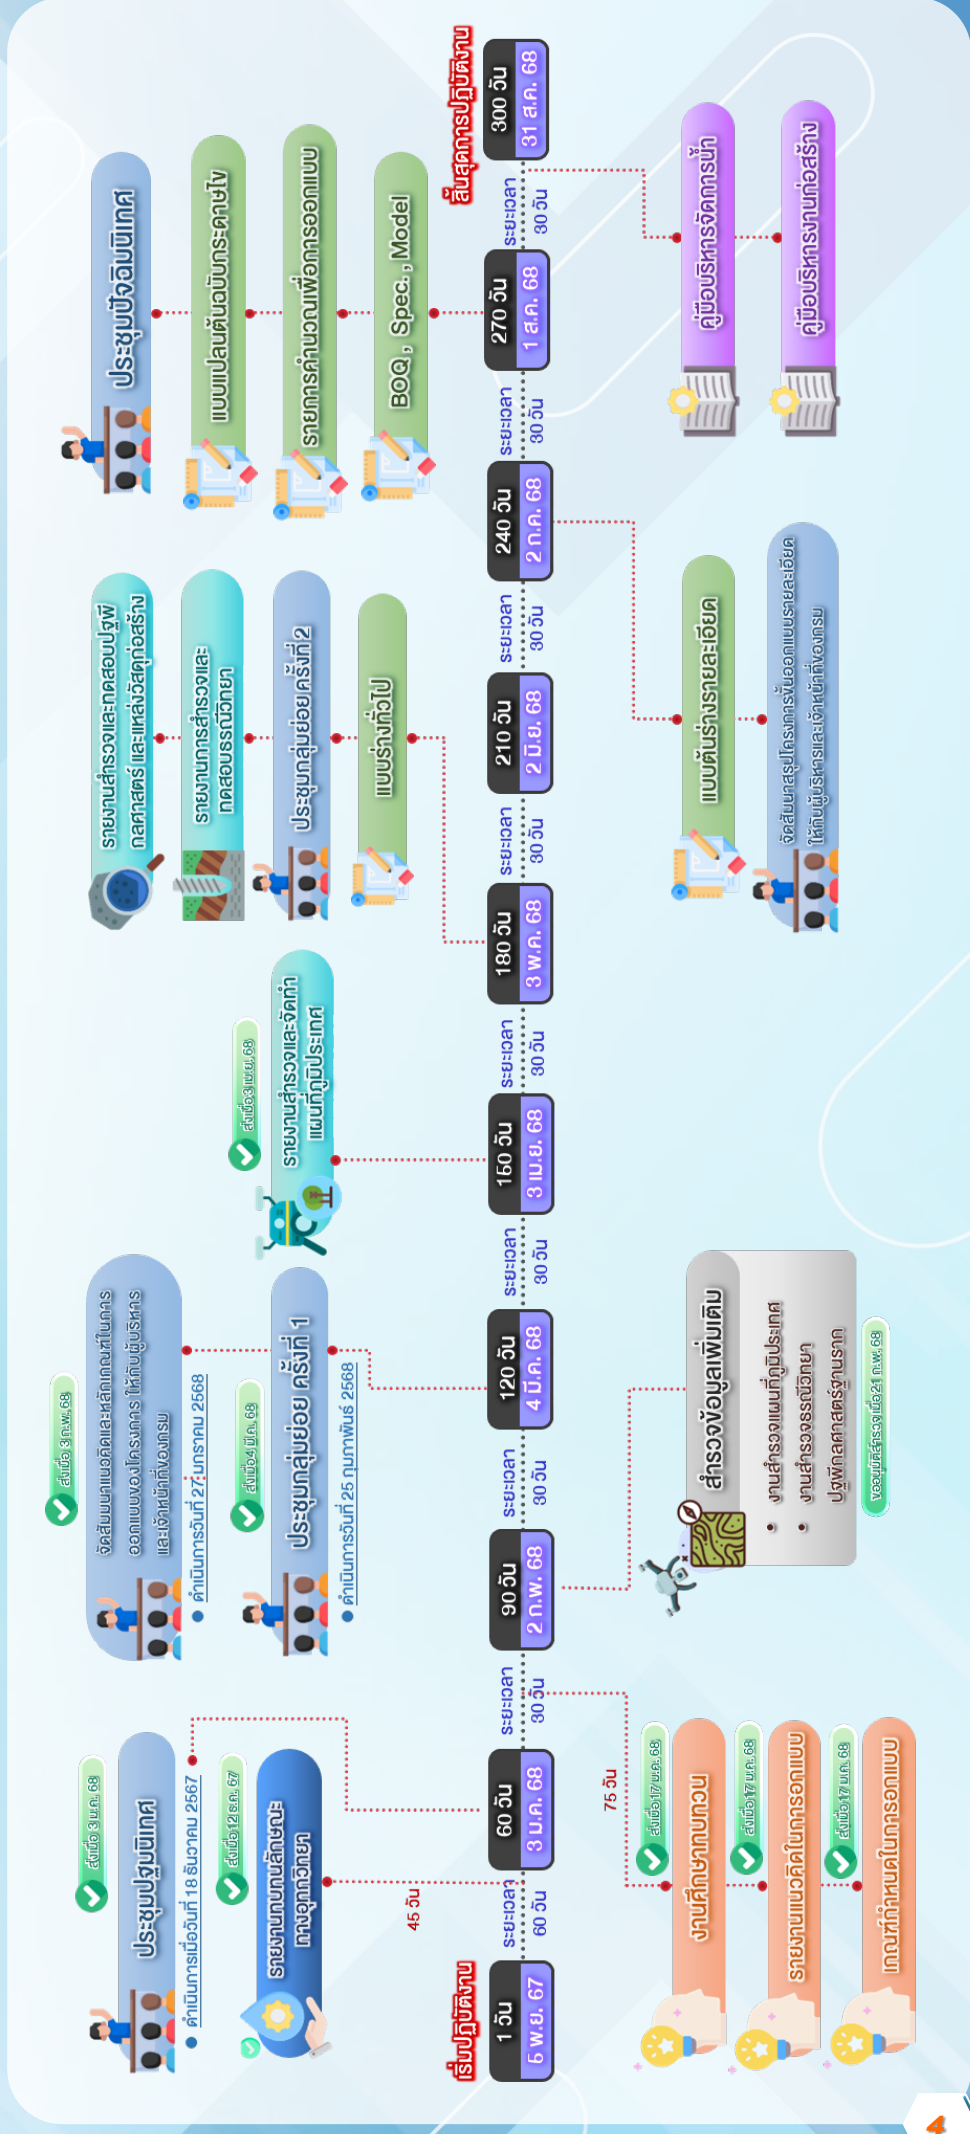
เริ่มปฏิบัติงาน
1 วัน
6 พ.ย. 67
ระยะเวลา 60 วัน
60 วัน
3 ม.ค. 68
ระยะเวลา 30 วัน
90 วัน
2 ก.พ. 68
ระยะเวลา 30 วัน
120 วัน
4 มี.ค. 68
ระยะเวลา 30 วัน
150 วัน
3 เม.ย. 68
ระยะเวลา 30 วัน
180 วัน
3 พ.ค. 68
ระยะเวลา 30 วัน
210 วัน
2 มิ.ย. 68
ระยะเวลา 30 วัน
240 วัน
2 ก.ค. 68
ระยะเวลา 30 วัน
270 วัน
1 ส.ค. 68
ระยะเวลา 30 วัน
300 วัน
31 ส.ค. 68
สิ้นสุดการปฏิบัติงาน

ประชุมปฐมนิเทศ
ดำเนินการเมื่อวันที่ 18 ธันวาคม 2567
ส่งเมื่อ 3 ม.ค. 68

รายงานขั้นต้นลักษณะทางอุทกวิทยา
ส่งเมื่อ 12 ธ.ค. 67
45 วัน

งานศึกษาทบทวน
ส่งเมื่อ 17 ม.ค. 68
รายงานแนวคิดในการออกแบบ
ส่งเมื่อ 17 ม.ค. 68
เกณฑ์กำหนดในการออกแบบ
ส่งเมื่อ 17 ม.ค. 68
75 วัน

จัดสัมมนาแนวคิดและหลักเกณฑ์ในการออกแบบของโครงการ ให้กับผู้บริหารและเจ้าหน้าที่ของกรม
ดำเนินการวันที่ 27 มกราคม 2568
ส่งเมื่อ 3 ก.พ. 68

ประชุมกลุ่มย่อย ครั้งที่ 1
ดำเนินการวันที่ 25 กุมภาพันธ์ 2568
ส่งเมื่อ 4 มี.ค. 68

สำรวจข้อมูลเพิ่มเติม
• งานสำรวจแผนที่ภูมิประเทศ
• งานสำรวจธรณีวิทยา
ปฐพีกลศาสตร์ฐานราก
ขออนุมัติสำรวจเมื่อ 21 ก.พ. 68

รายงานสำรวจและจัดทำแผนที่ภูมิประเทศ
ส่งเมื่อ 3 เม.ย. 68

รายงานสำรวจและทดสอบปฐพีกลศาสตร์ และแหล่งวัสดุก่อสร้าง
รายงานการสำรวจและทดสอบธรณีวิทยา
ประชุมกลุ่มย่อย ครั้งที่ 2
แบบร่างทั่วไป

แบบต้นร่างรายละเอียด
จัดสัมมนาสรุปโครงการขั้นออกแบบรายละเอียดให้กับผู้บริหารและเจ้าหน้าที่ของกรม

ประชุมปัจฉิมนิเทศ
แบบแปลนต้นฉบับกระดาษไข
รายการคำนวณเพื่อการออกแบบ
BOQ , Spec. , Model

คู่มือบริหารจัดการน้ำ
คู่มือบริหารงานก่อสร้าง

4